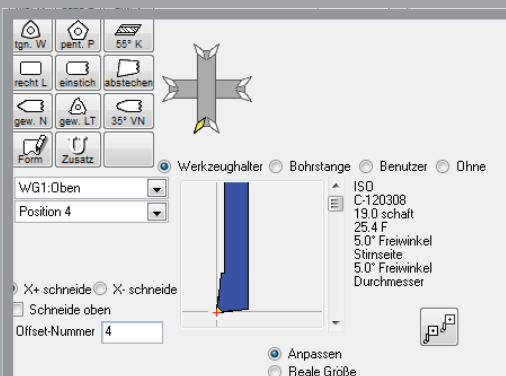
tgn. W
pent. P
55° K
recht L
einstich
abstechen
gew. N
gew. LT
35° VN
Form
Zusatz

Werkzeughalter
Bohrstange
Benutzer
Ohne

WG1:Oben
Position 4

ISO
C-120308
19.0 schaft
25.4 F
5.0° Freiwinkel
Stirnseite
5.0° Freiwinkel
Durchmesser

X+ schneide
X- schneide
Schneide oben
Offset-Nummer 4

Anpassen
Reale Größe